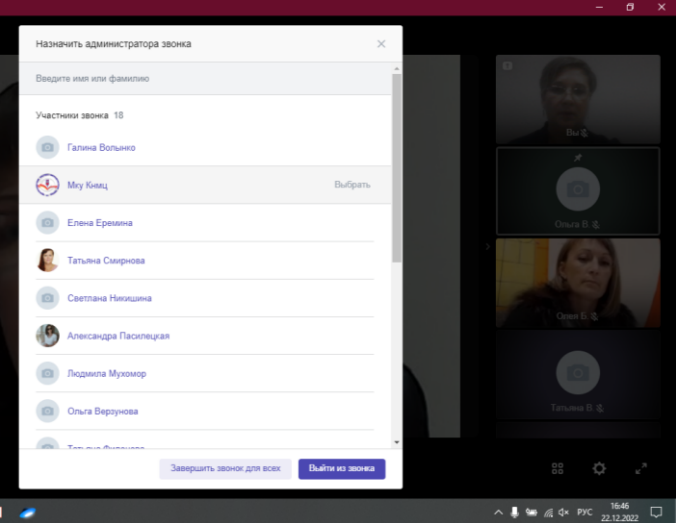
Назначить администратора звонка

Введите имя или фамилию

Участники звонка 18

Галина Волынко

Мку Кимц

Выбрать

Елена Еремина

Татьяна Смирнова

Светлана Никишина

Александра Пасилецкая

Людмила Мухомор

Ольга Верзунова

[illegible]

Завершить звонок для всех

Выйти из звонка

Вы

Ольга В.

Ольга В.

Татьяна В.

РУС

16:46

22.12.2022